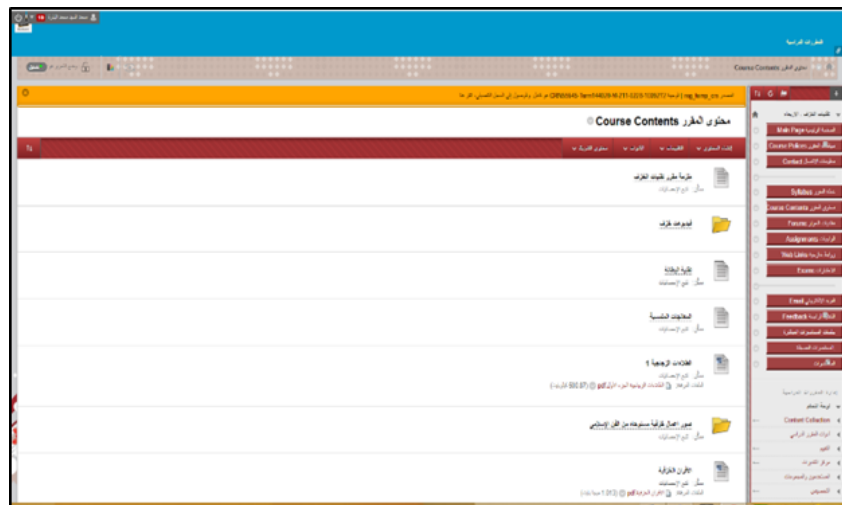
مقررات الدراسية

Course Contents محتوى المقرر

محتوى المقرر Course Contents

Main Page
Course Policies
Contact
Syllabus
Course Contents
Forums
Assignments
Web Links
Exams
Email
Feedback

Content Collection

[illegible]